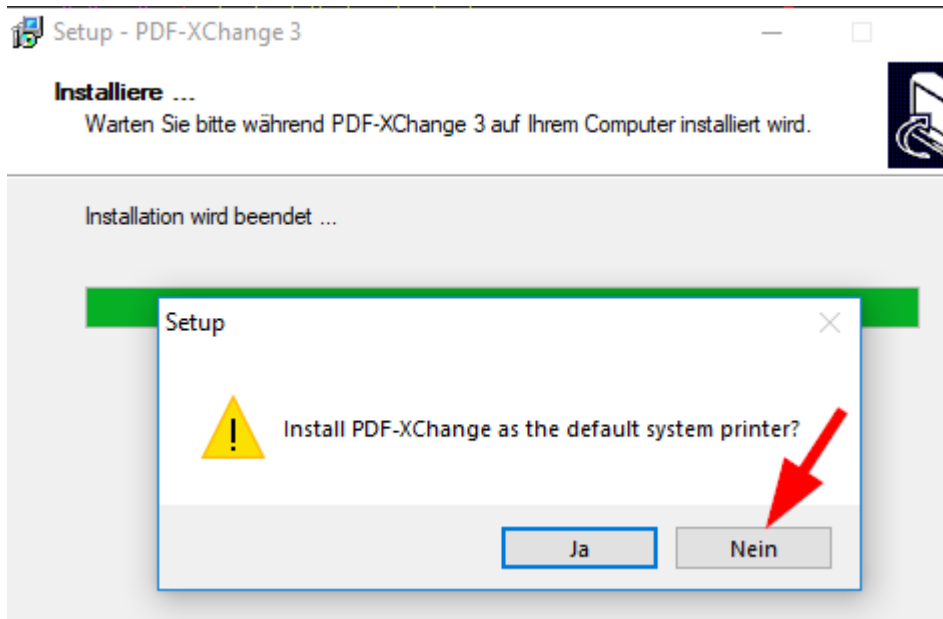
Setup - PDF-XChange 3

Installiere ...
Warten Sie bitte während PDF-XChange 3 auf Ihrem Computer installiert wird.

Installation wird beendet ...

Setup

Install PDF-XChange as the default system printer?

Ja

Nein